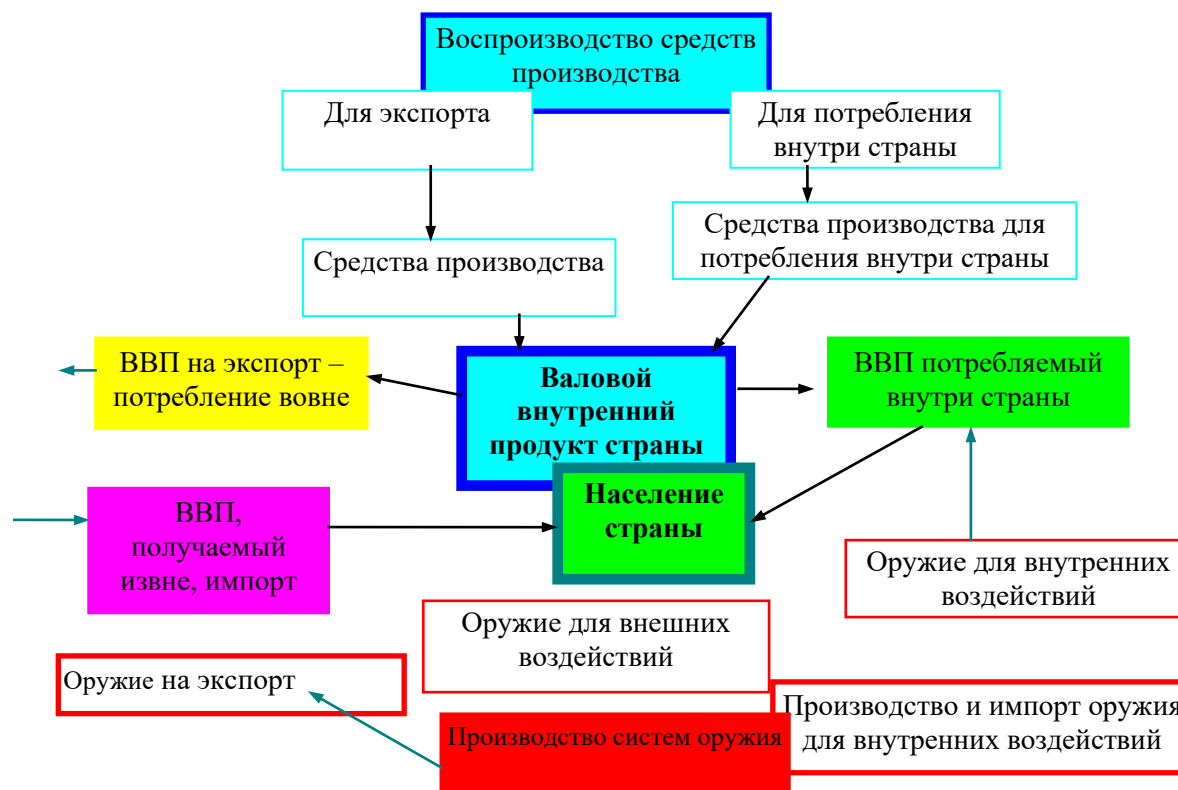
Воспроизводство средств производства

Для экспорта

Для потребления внутри страны

Средства производства

Средства производства для потребления внутри страны

ВВП на экспорт – потребление вовне

Валовой внутренний продукт страны

ВВП потребляемый внутри страны

ВВП, получаемый извне, импорт

Население страны

Оружие для внутренних воздействий

Оружие для внешних воздействий

Оружие на экспорт

Производство и импорт оружия для внутренних воздействий

Производство систем оружия